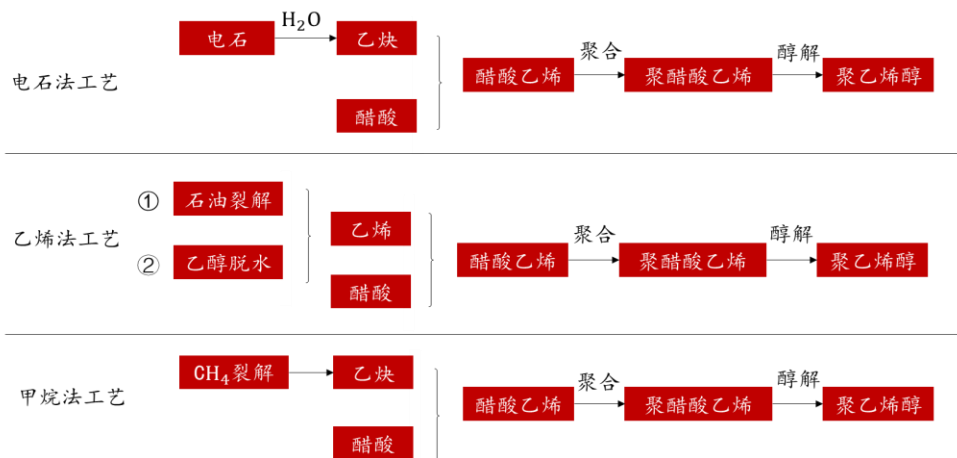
电石法工艺

电石 $H_2O$ 乙炔

醋酸

醋酸乙烯 聚合 聚醋酸乙烯 醇解 聚乙烯醇

乙烯法工艺

① 石油裂解

② 乙醇脱水

乙烯

醋酸

醋酸乙烯 聚合 聚醋酸乙烯 醇解 聚乙烯醇

甲烷法工艺

$CH_4$裂解 乙炔

醋酸

醋酸乙烯 聚合 聚醋酸乙烯 醇解 聚乙烯醇